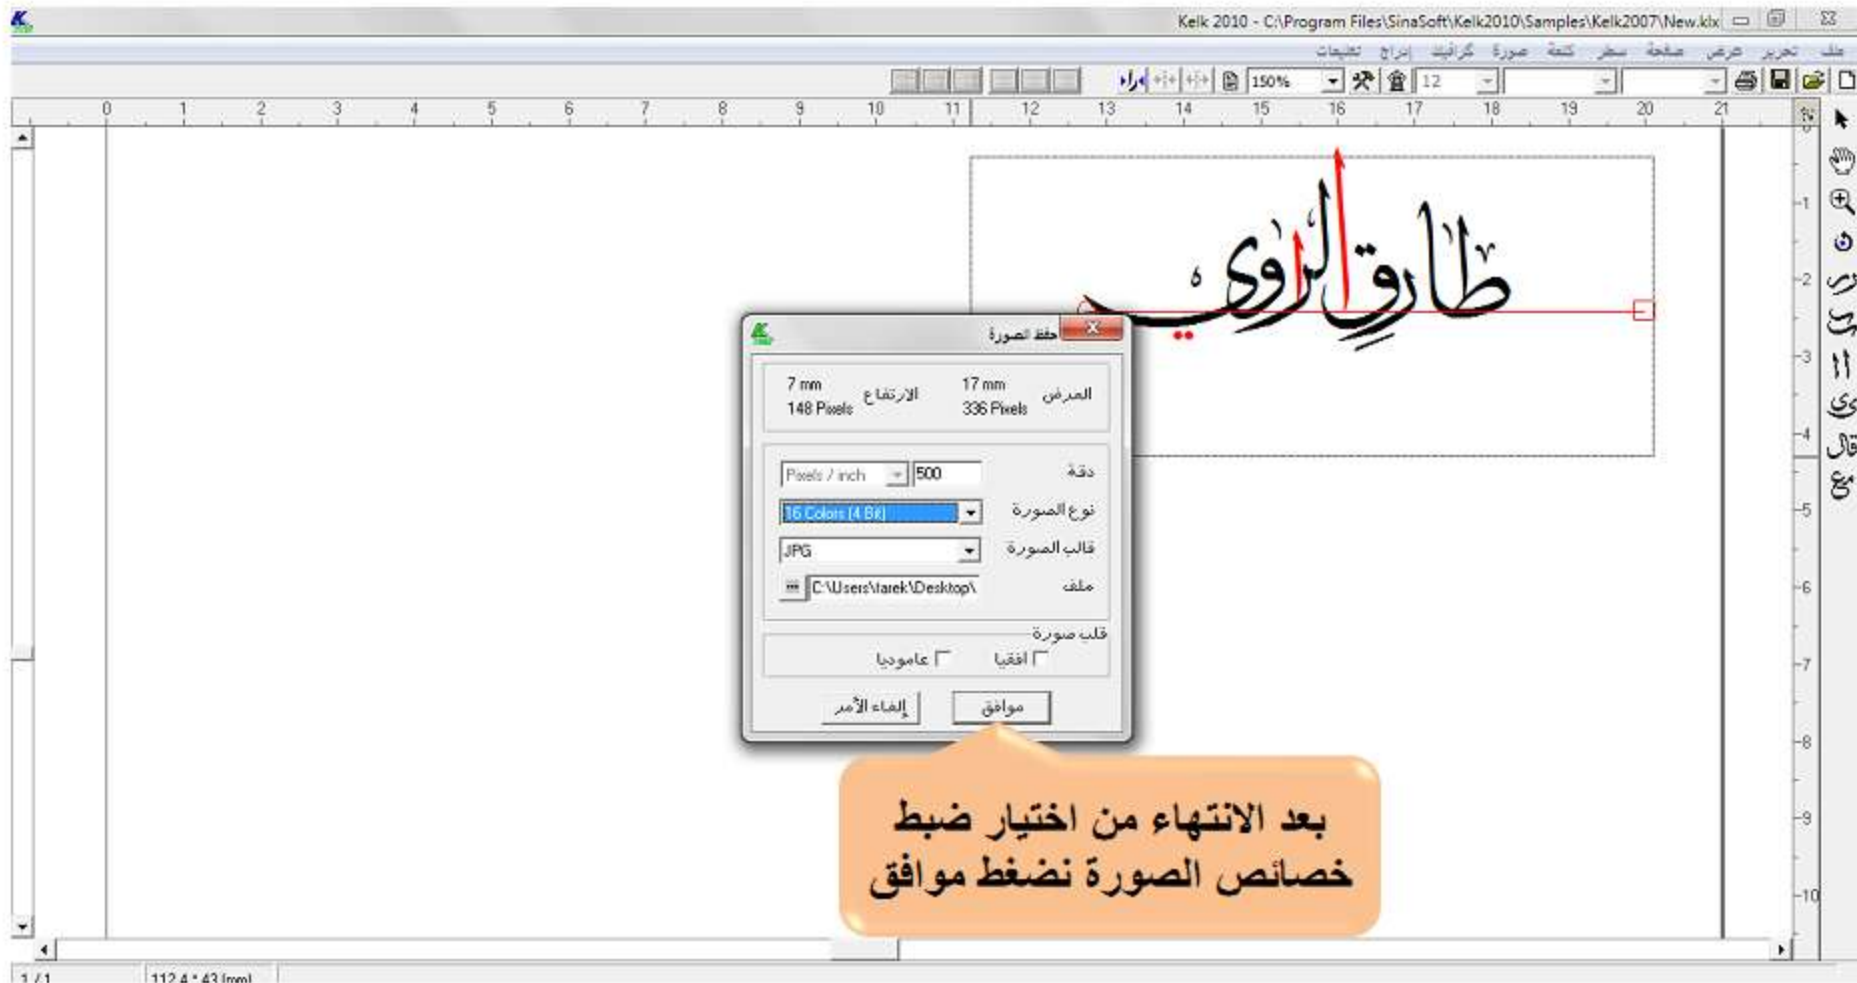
Kelk 2010 - C:\Program Files\SinaSoft\Kelk2010\Samples\Kelk2007\New.klx

ملف تحرير عرض صفحة سطر كلمة صورة گرافيك إدراج تنظيمات

150%
12

0 1 2 3 4 5 6 7 8 9 10 11 12 13 14 15 16 17 18 19 20 21

طارق الراوي

حفظ الصورة

العرض 17 mm 336 Pixels
الارتفاع 7 mm 148 Pixels

دقة 500 Pixels / inch
نوع الصورة 16 Colors (4 Bit)
قالب الصورة JPG
ملف C:\Users\tarek\Desktop\

قلب صورة
افقيا
عاموديا

موافق
إلغاء الأمر

بعد الانتهاء من اختيار ضبط خصائص الصورة نضغط موافق

1 / 1
112.4 * 43 (mm)